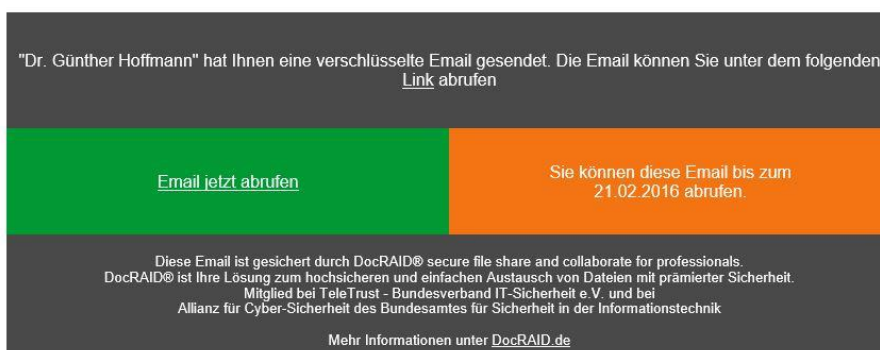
"Dr. Günther Hoffmann" hat Ihnen eine verschlüsselte Email gesendet. Die Email können Sie unter dem folgenden Link abrufen

Email jetzt abrufen

Sie können diese Email bis zum 21.02.2016 abrufen.

Diese Email ist gesichert durch DocRAID® secure file share and collaborate for professionals.
DocRAID® ist Ihre Lösung zum hochsicheren und einfachen Austausch von Dateien mit prämierter Sicherheit.
Mitglied bei TeleTrust - Bundesverband IT-Sicherheit e.V. und bei
Allianz für Cyber-Sicherheit des Bundesamtes für Sicherheit in der Informationstechnik

Mehr Informationen unter DocRAID.de